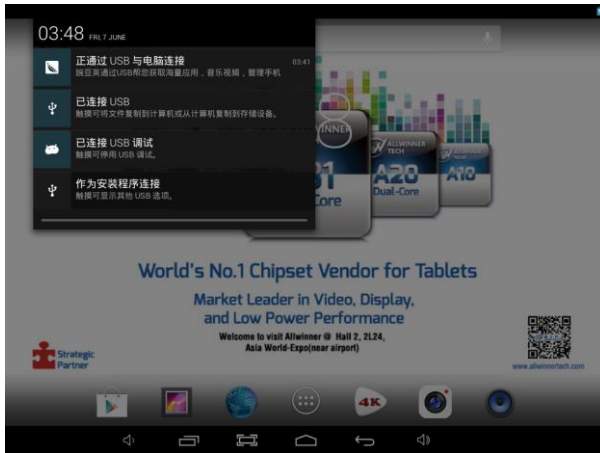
03:48 FRI, 7 JUNE

正通过 USB 与电脑连接
按豆英通过USB帮您获取海量应用，音乐视频，管理手机
03:41

已连接 USB
触摸可将文件复制到计算机或从计算机复制到存储设备。

已连接 USB 调试
触摸可停用 USB 调试。

作为安装程序连接
触摸可显示其他 USB 选项。

ALLWINNER
A31
Core

ALLWINNER TECH
A20
Dual-Core

A10

World's No.1 Chipset Vendor for Tablets

Market Leader in Video, Display, and Low Power Performance

Welcome to visit Allwinner @ Hall 2, 2L24, Asia World-Expo(near airport)

Strategic Partner

www.allwinnertech.com

4K